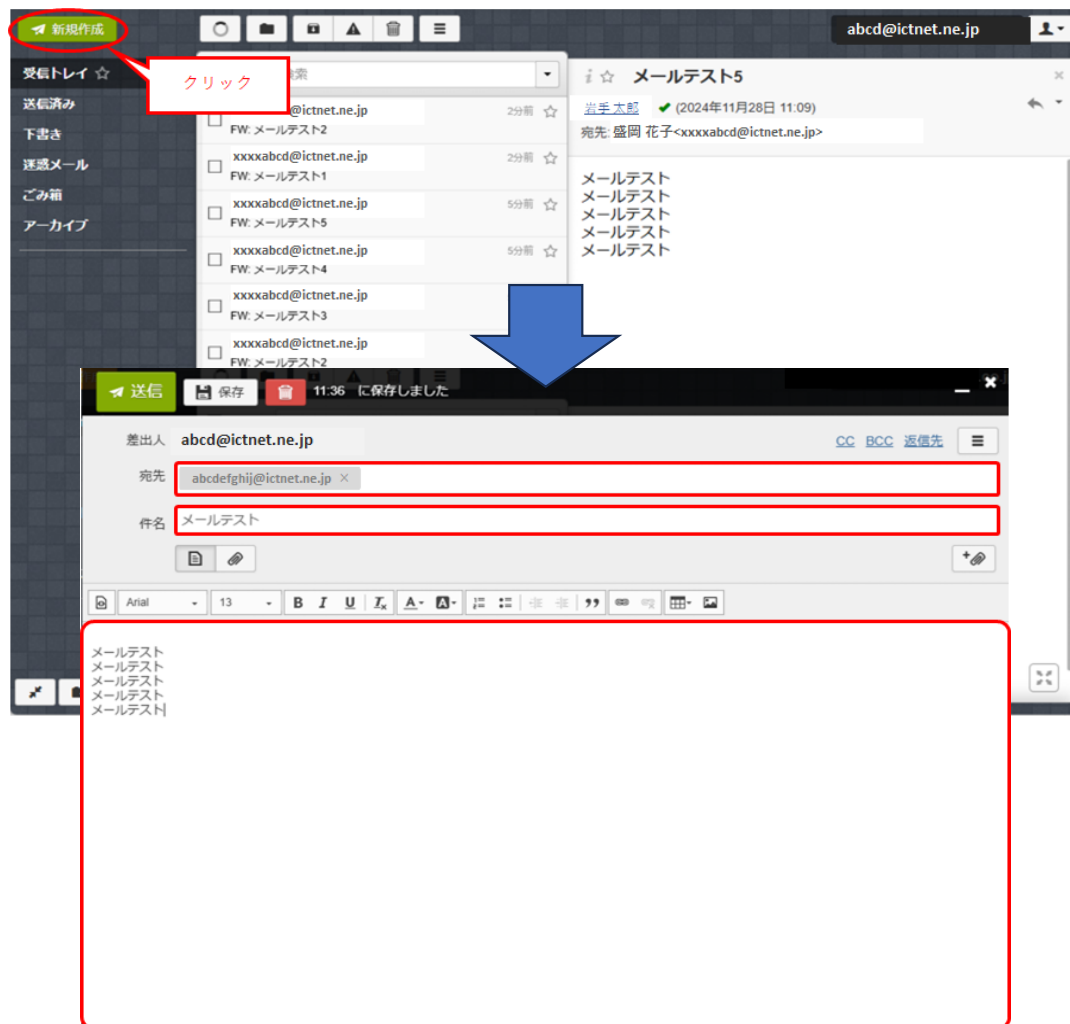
新規作成

クリック

abcd@ictnet.ne.jp

受信トレイ ☆
送信済み
下書き
迷惑メール
ごみ箱
アーカイブ

検索

@ictnet.ne.jp 2分前
FW: メールテスト2
xxxxabcd@ictnet.ne.jp 2分前
FW: メールテスト1
xxxxabcd@ictnet.ne.jp 5分前
FW: メールテスト5
xxxxabcd@ictnet.ne.jp 5分前
FW: メールテスト4
xxxxabcd@ictnet.ne.jp
FW: メールテスト3
xxxxabcd@ictnet.ne.jp
FW: メールテスト2

メールテスト5
岩手 太郎 (2024年11月28日 11:09)
宛先: 盛岡 花子<xxxxabcd@ictnet.ne.jp>

メールテスト
メールテスト
メールテスト
メールテスト
メールテスト

送信 保存 11:36 に保存しました

差出人 abcd@ictnet.ne.jp
CC BCC 返信先
宛先 abcdefghij@ictnet.ne.jp ×
件名 メールテスト

Arial 13 B I U A

メールテスト
メールテスト
メールテスト
メールテスト
メールテスト